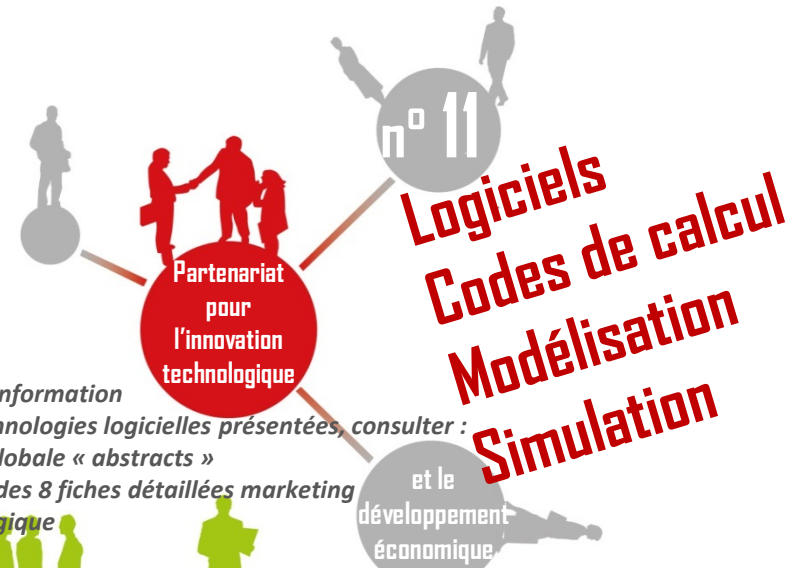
n° 11

Logiciels
Codes de calcul
Modélisation
Simulation

Partenariat pour l'innovation technologique

et le développement économique

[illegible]nformation
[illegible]nologies logicielles présentées, consulter :
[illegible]lobale « abstracts »
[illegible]des 8 fiches détaillées marketing
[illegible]gique